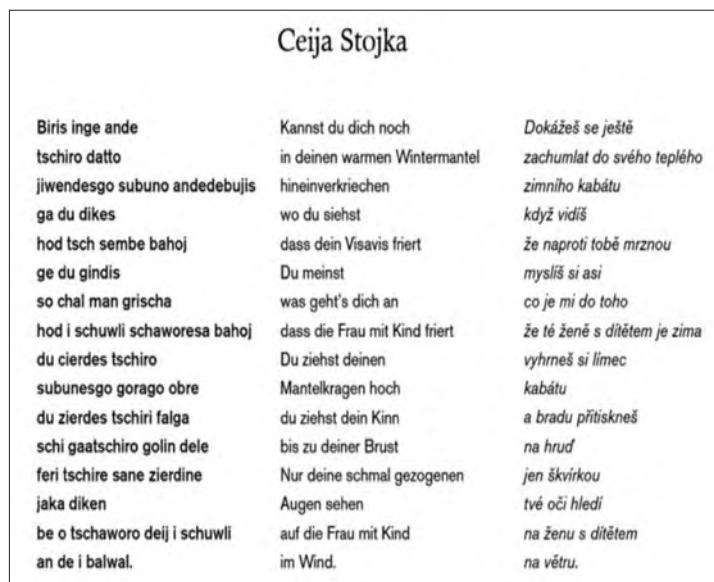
Ceija Stojka

Biris inge ande
tschiro datto
jiwendesgo subuno andedebujis
ga du dikes
hod tsch sembe bahoj
ge du gindis
so chal man grischa
hod i schuwli schaworesa bahoj
du cierdes tschiro
subunesgo gorago obre
du zierdes tschiri falga
schi gaatschiro golin dele
feri tschire sane zierdine
jaka diken
be o tschaworo deij i schuwli
an de i balwal.

Kannst du dich noch
in deinen warmen Wintermantel
hineinverkriechen
wo du siehst
dass dein Visavis friert
Du meinst
was geht's dich an
dass die Frau mit Kind friert
Du ziehst deinen
Mantelkragen hoch
du ziehst dein Kinn
bis zu deiner Brust
Nur deine schmal gezogenen
Augen sehen
auf die Frau mit Kind
im Wind.

Dokážeš se ještě
zachumlat do svého teplého
zimního kabátu
když vidíš
že naproti tobě mrznou
myslíš si asi
co je mi do toho
že té ženě s dítětem je zima
vyhrneš si límec
kabátu
a bradu přitiskneš
na hruď
jen škvírkou
tvé oči hledí
na ženu s dítětem
na větru.